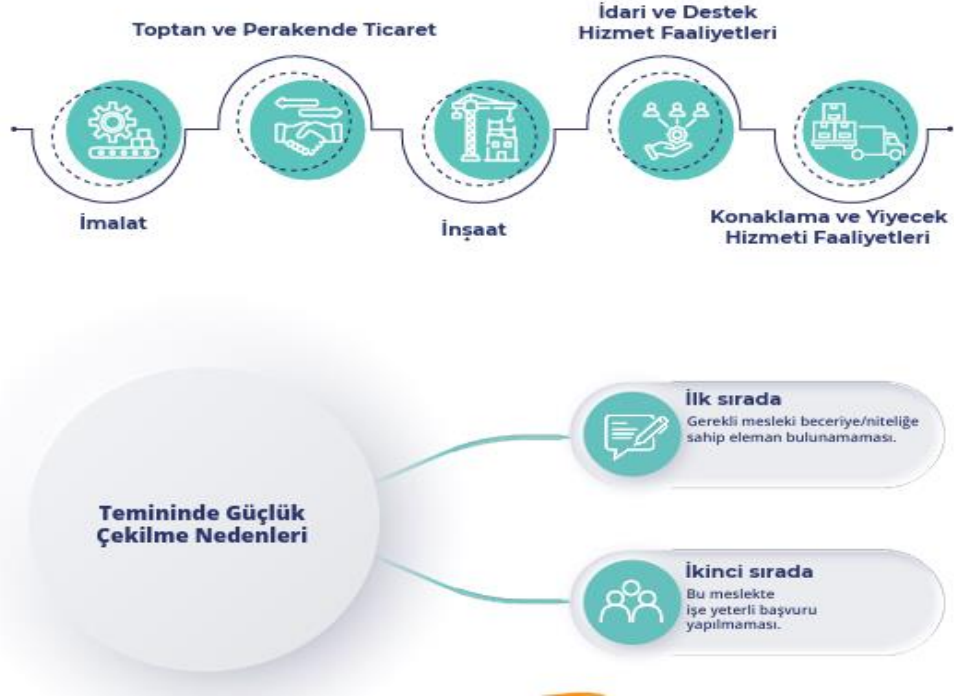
Toptan ve Perakende Ticaret

İdari ve Destek Hizmet Faaliyetleri

İmalat

İnşaat

Konaklama ve Yiyecek Hizmeti Faaliyetleri

Temininde Güçlük Çekilme Nedenleri

İlk sırada
Gerekli mesleki beceriye/niteliğe sahip eleman bulunamaması.

İkinci sırada
Bu meslekte işe yeterli başvuru yapılmaması.